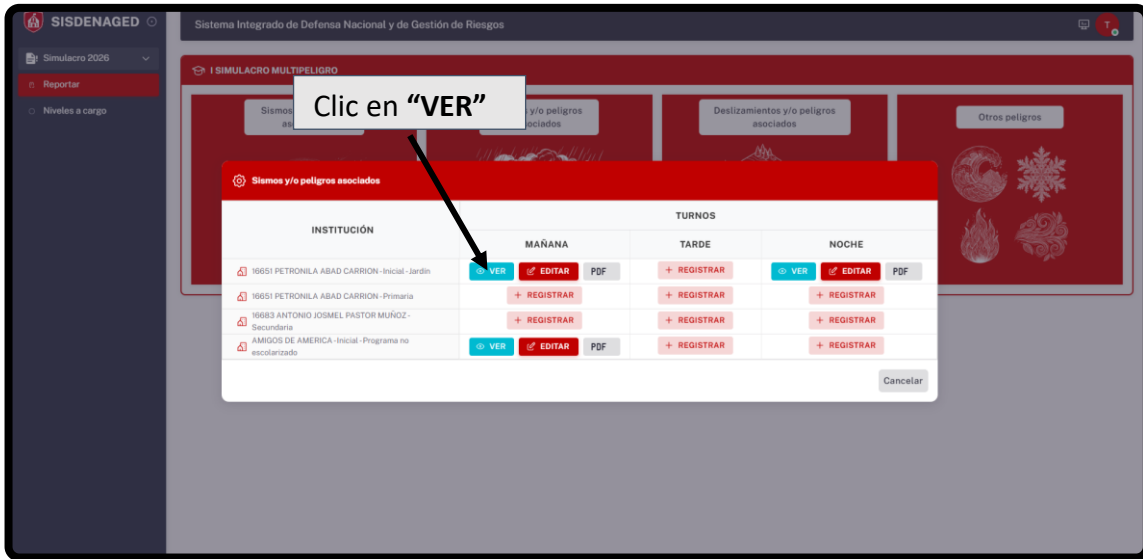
SISDENAGED

Simulacro 2026

Reportar

Niveles a cargo

Sistema Integrado de Defensa Nacional y de Gestión de Riesgos

I SIMULACRO MULTIPELIGRO

Sismos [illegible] aso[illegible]

Clic en **"VER"**

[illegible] y/o peligros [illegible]ciados

Deslizamientos y/o peligros asociados

Otros peligros

Sismos y/o peligros asociados

| INSTITUCIÓN | TURNOS MAÑANA | TURNOS TARDE | TURNOS NOCHE |
|---|---|---|---|
| 16651 PETRONILA ABAD CARRION - Inicial - Jardín | VER EDITAR PDF | + REGISTRAR | VER EDITAR PDF |
| 16651 PETRONILA ABAD CARRION - Primaria | + REGISTRAR | + REGISTRAR | + REGISTRAR |
| 16683 ANTONIO JOSMEL PASTOR MUÑOZ - Secundaria | + REGISTRAR | + REGISTRAR | + REGISTRAR |
| AMIGOS DE AMERICA - Inicial - Programa no escolarizado | VER EDITAR PDF | + REGISTRAR | + REGISTRAR |

Cancelar